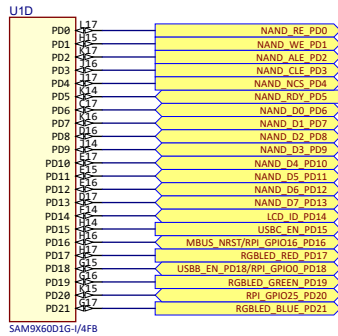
U1D

PD0 L17
PD1 J15
PD2 K17
PD3 J16
PD4 K15
PD5 K14
PD6 N17
PD7 J17
PD8 D16
PD9 E14
PD10 G15
PD11 E15
PD12 F15
PD13 F16
PD14 G14
PD15 L14
PD16 H16
PD17 F17
PD18 C16
PD19 E16
PD20 B16
PD21 G17

NAND_RE_PD0
NAND_WE_PD1
NAND_ALE_PD2
NAND_CLE_PD3
NAND_NCS_PD4
NAND_RDY_PD5
NAND_D0_PD6
NAND_D1_PD7
NAND_D2_PD8
NAND_D3_PD9
NAND_D4_PD10
NAND_D5_PD11
NAND_D6_PD12
NAND_D7_PD13
LCD_ID_PD14
USBC_EN_PD15
MBUS_NRST/RPI_GPIO16_PD16
RGBLED_RED_PD17
USBB_EN_PD18/RPI_GPIO0_PD18
RGBLED_GREEN_PD19
RPI_GPIO25_PD20
RGBLED_BLUE_PD21

SAM9X60D1G-I/4FB